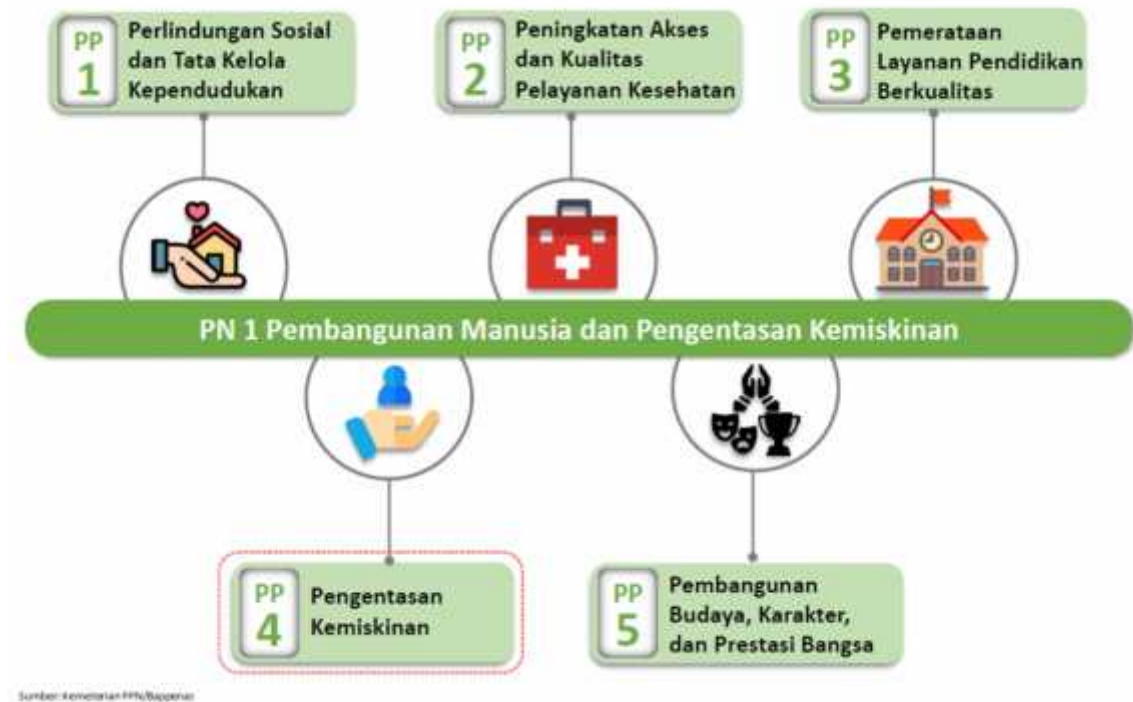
PP 1 Perlindungan Sosial dan Tata Kelola Kependudukan

PP 2 Peningkatan Akses dan Kualitas Pelayanan Kesehatan

PP 3 Pemerataan Layanan Pendidikan Berkualitas

PN 1 Pembangunan Manusia dan Pengentasan Kemiskinan

PP 4 Pengentasan Kemiskinan

PP 5 Pembangunan Budaya, Karakter, dan Prestasi Bangsa

Sumber: Kementerian PPN/Bappenas